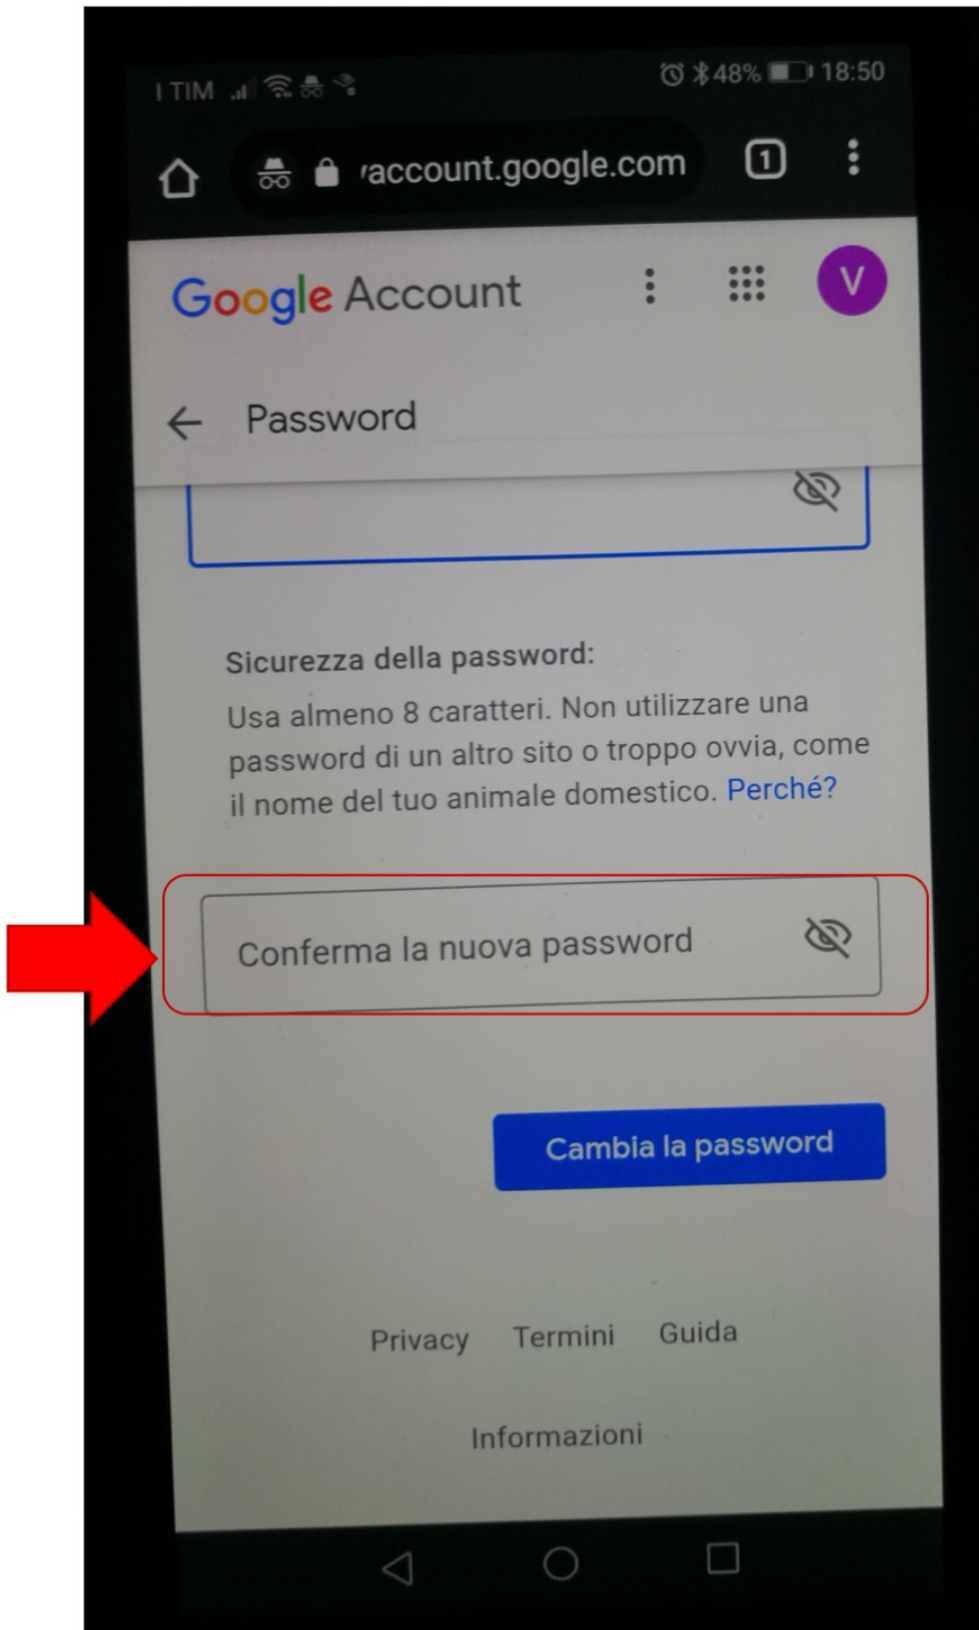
I TIM 48% 18:50

'account.google.com

1

Google Account

V

Password

Sicurezza della password:

Usa almeno 8 caratteri. Non utilizzare una password di un altro sito o troppo ovvia, come il nome del tuo animale domestico. Perché?

Conferma la nuova password

Cambia la password

Privacy Termini Guida

Informazioni